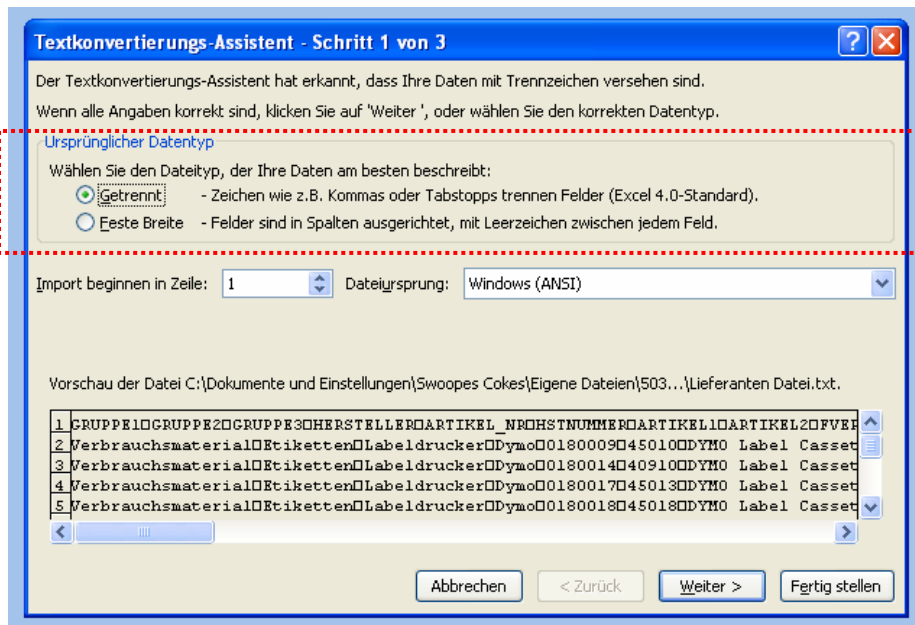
Textkonvertierungs-Assistent - Schritt 1 von 3

Der Textkonvertierungs-Assistent hat erkannt, dass Ihre Daten mit Trennzeichen versehen sind.

Wenn alle Angaben korrekt sind, klicken Sie auf 'Weiter ', oder wählen Sie den korrekten Datentyp.

Ursprünglicher Datentyp

Wählen Sie den Dateityp, der Ihre Daten am besten beschreibt:

Getrennt - Zeichen wie z.B. Kommas oder Tabstopps trennen Felder (Excel 4.0-Standard).

Feste Breite - Felder sind in Spalten ausgerichtet, mit Leerzeichen zwischen jedem Feld.

Import beginnen in Zeile: 1 Dateiursprung: Windows (ANSI)

Vorschau der Datei C:\Dokumente und Einstellungen\Swoopes Cokes\Eigene Dateien\503...\Lieferanten Datei.txt.

1 GRUPPE1□GRUPPE2□GRUPPE3□HERSTELLER□ARTIKEL_NR□HSTNUMMER□ARTIKEL1□ARTIKEL2□FVER
2 Verbrauchsmaterial□Etiketten□Labeldrucker□Dymo□0180009□45010□DYMO Label Casset
3 Verbrauchsmaterial□Etiketten□Labeldrucker□Dymo□0180014□40910□DYMO Label Casset
4 Verbrauchsmaterial□Etiketten□Labeldrucker□Dymo□0180017□45013□DYMO Label Casset
5 Verbrauchsmaterial□Etiketten□Labeldrucker□Dymo□0180018□45018□DYMO Label Casset

Abbrechen < Zurück Weiter > Fertig stellen